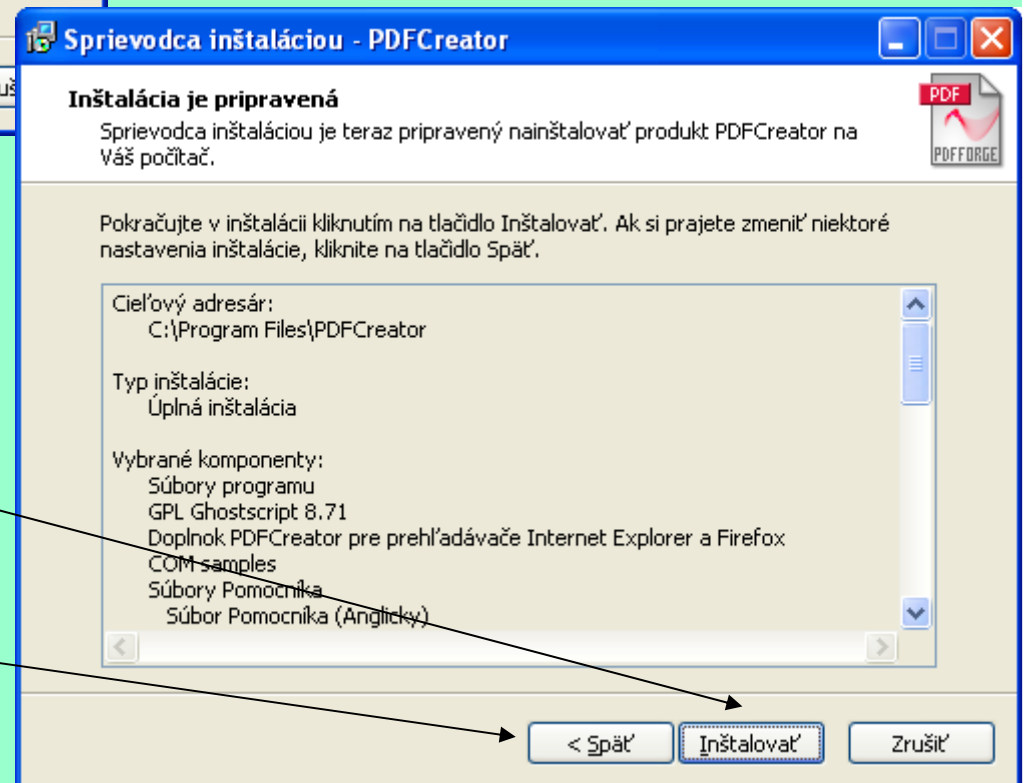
Sprievodca inštaláciou - PDFCreator

Inštalácia je pripravená
Sprievodca inštaláciou je teraz pripravený nainštalovať produkt PDFCreator na Váš počítač.

PDF
PDFFORGE

Pokračujte v inštalácii kliknutím na tlačidlo Inštalovať. Ak si prajete zmeniť niektoré nastavenia inštalácie, kliknite na tlačidlo Späť.

Cieľový adresár:
C:\Program Files\PDFCreator

Typ inštalácie:
Úplná inštalácia

Vybrané komponenty:
Súbory programu
GPL Ghostscript 8.71
Doplnok PDFCreator pre prehľadávače Internet Explorer a Firefox
COM samples
Súbory Pomocníka
Súbor Pomocníka (Anglicky)

< Späť
Inštalovať
Zrušiť